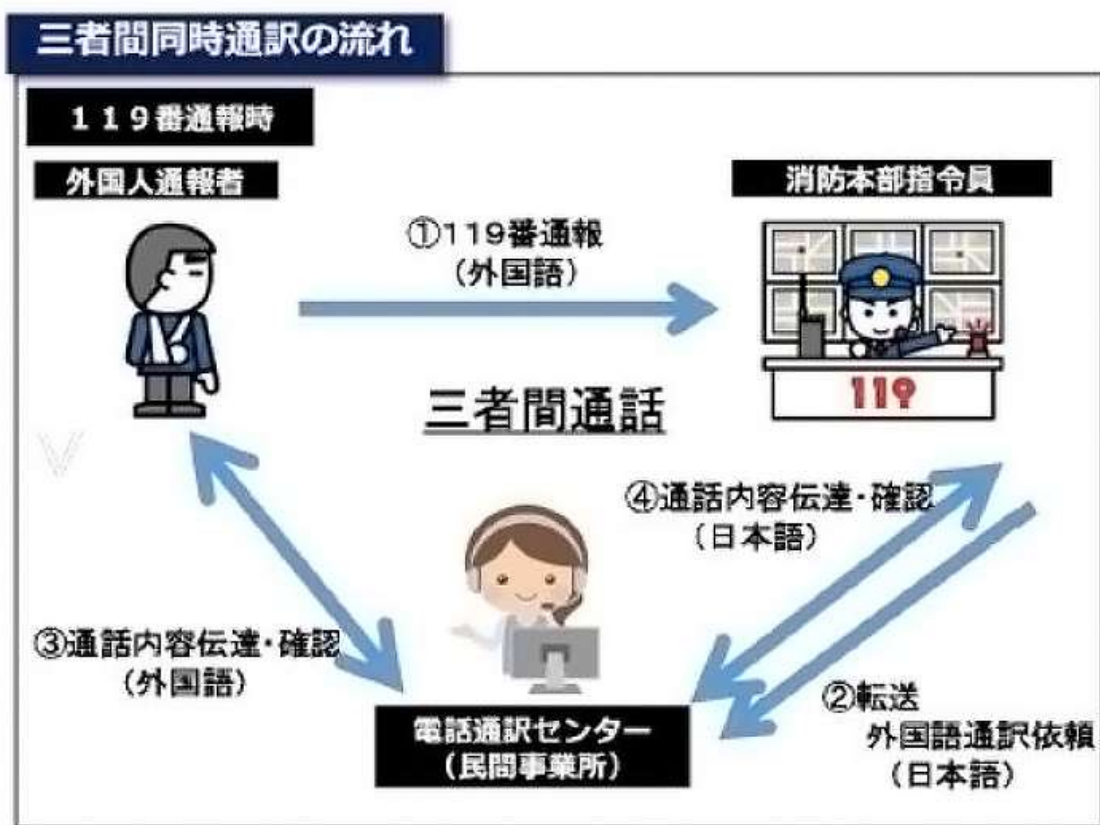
三者間同時通訳の流れ

１１９番通報時

外国人通報者

消防本部指令員

①119番通報
（外国語）

119

三者間通話

④通話内容伝達・確認
（日本語）

③通話内容伝達・確認
（外国語）

電話通訳センター
（民間事業所）

②転送
外国語通訳依頼
（日本語）